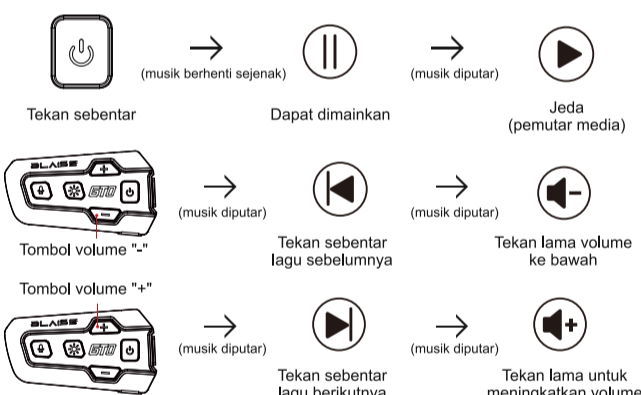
(musik berhenti sejenak)

(musik diputar)

Tekan sebentar

Dapat dimainkan

Jeda
(pemutar media)

BLAISE

GTD

(musik diputar)

(musik diputar)

Tombol volume "-"

Tekan sebentar
lagu sebelumnya

Tekan lama volume
ke bawah

Tombol volume "+"

BLAISE

GTD

(musik diputar)

(musik diputar)

Tekan sebentar
lagu berikutnya

Tekan lama untuk
meningkatkan volume